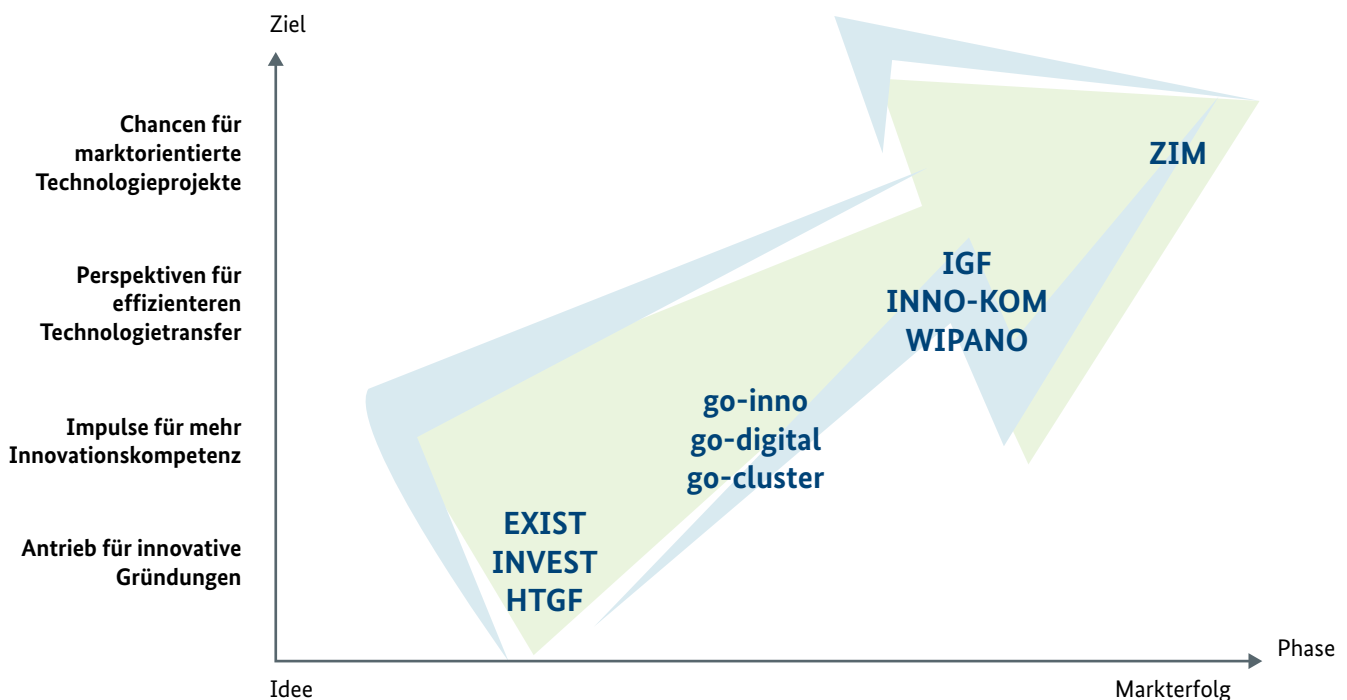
Ziel

Chancen für marktorientierte Technologieprojekte

Perspektiven für effizienteren Technologietransfer

Impulse für mehr Innovationskompetenz

Antrieb für innovative Gründungen

ZIM

IGF
INNO-KOM
WIPANO

go-inno
go-digital
go-cluster

EXIST
INVEST
HTGF

Phase

Idee

Markterfolg